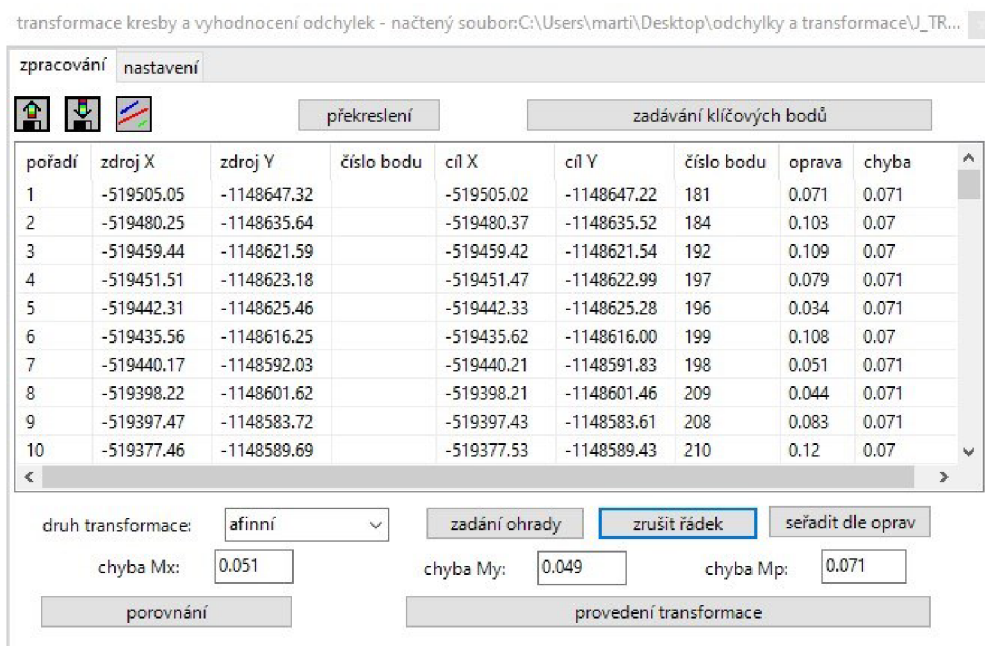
transformace kresby a vyhodnocení odchylek - načtený soubor:C:\Users\marti\Desktop\odchylky a transformace\J_TR...

zpracování nastavení

překreslení

zadávání klíčových bodů

| pořadí | zdroj X | zdroj Y | číslo bodu | cíl X | cíl Y | číslo bodu | oprava | chyba |
|---|---|---|---|---|---|---|---|---|
| 1 | -519505.05 | -1148647.32 | | -519505.02 | -1148647.22 | 181 | 0.071 | 0.071 |
| 2 | -519480.25 | -1148635.64 | | -519480.37 | -1148635.52 | 184 | 0.103 | 0.07 |
| 3 | -519459.44 | -1148621.59 | | -519459.42 | -1148621.54 | 192 | 0.109 | 0.07 |
| 4 | -519451.51 | -1148623.18 | | -519451.47 | -1148622.99 | 197 | 0.079 | 0.071 |
| 5 | -519442.31 | -1148625.46 | | -519442.33 | -1148625.28 | 196 | 0.034 | 0.071 |
| 6 | -519435.56 | -1148616.25 | | -519435.62 | -1148616.00 | 199 | 0.108 | 0.07 |
| 7 | -519440.17 | -1148592.03 | | -519440.21 | -1148591.83 | 198 | 0.051 | 0.071 |
| 8 | -519398.22 | -1148601.62 | | -519398.21 | -1148601.46 | 209 | 0.044 | 0.071 |
| 9 | -519397.47 | -1148583.72 | | -519397.43 | -1148583.61 | 208 | 0.083 | 0.071 |
| 10 | -519377.46 | -1148589.69 | | -519377.53 | -1148589.43 | 210 | 0.12 | 0.07 |

druh transformace: afinní

zadání ohrady

zrušit řádek

seřadit dle oprav

chyba Mx: 0.051

chyba My: 0.049

chyba Mp: 0.071

porovnání

provedení transformace